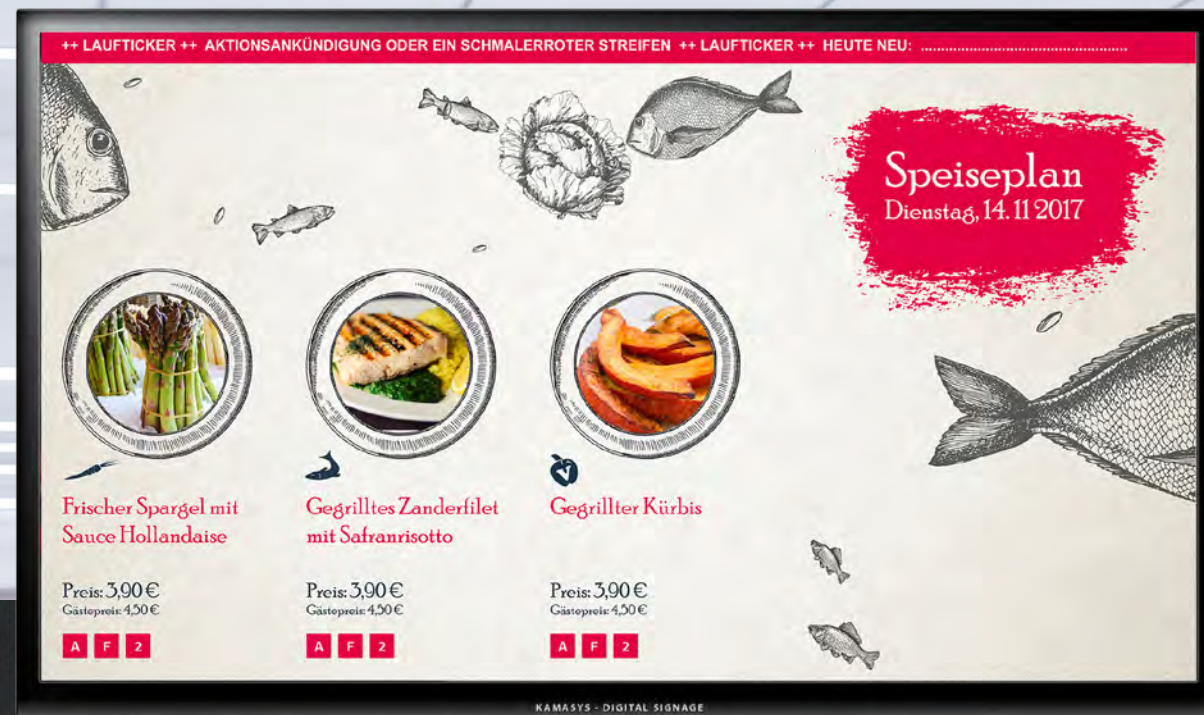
++ LAUFTICKER ++ AKTIONSANKÜNDIGUNG ODER EIN SCHMALERROTER STREIFEN ++ LAUFTICKER ++ HEUTE NEU: ..................................................

Speiseplan
Dienstag, 14. 11 2017

Frischer Spargel mit Sauce Hollandaise

Preis: 3,90 €
Gästepreis: 4,50 €

A F 2

Gegrilltes Zanderfilet mit Safranrisotto

Preis: 3,90 €
Gästepreis: 4,50 €

A F 2

Gegrillter Kürbis

Preis: 3,90 €
Gästepreis: 4,50 €

A F 2

KAMASYS - DIGITAL SIGNAGE